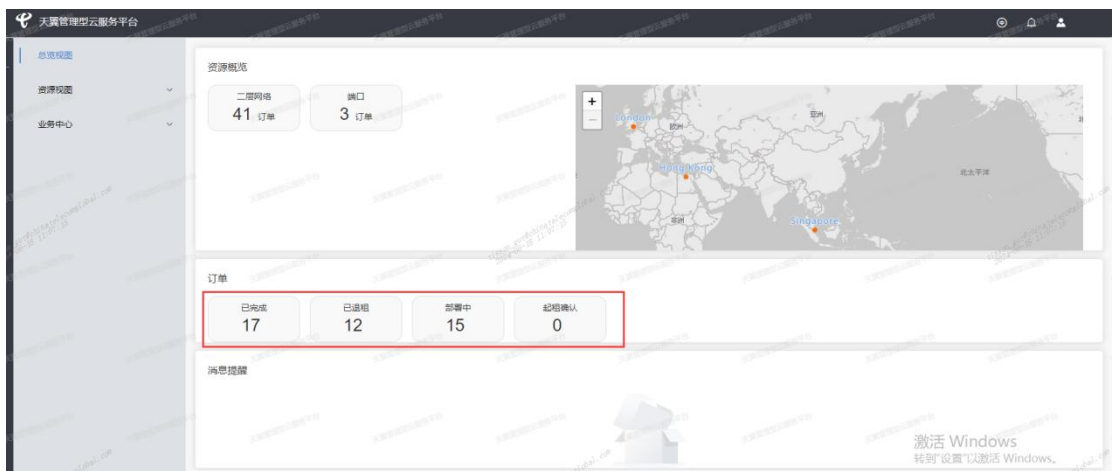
天翼管理型云服务平台

总览视图
资源视图
业务中心

资源概览
二层网络
41 订单
端口
3 订单

London
欧洲
亚洲
Hong Kong
北太平洋
非洲
Singapore

订单
已完成
17
已退租
12
部署中
15
起租确认
0

消息提醒

激活 Windows
转到"设置"以激活 Windows。